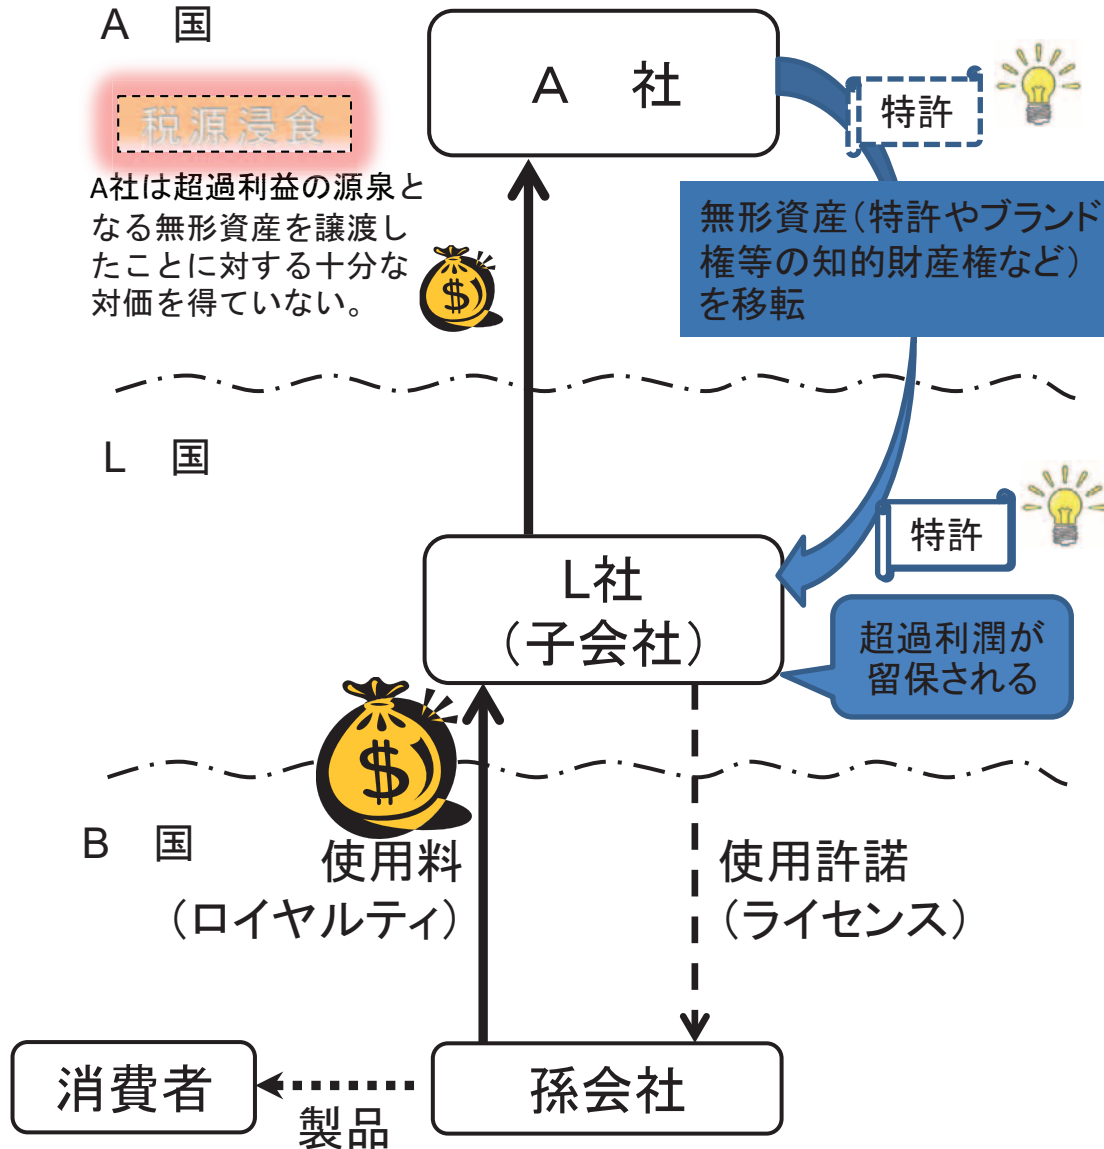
A　国

A　社

特許

税源浸食

A社は超過利益の源泉となる無形資産を譲渡したことに対する十分な対価を得ていない。

$

無形資産（特許やブランド権等の知的財産権など）を移転

L　国

特許

L社
（子会社）

超過利潤が留保される

$

B　国

使用料
（ロイヤルティ）

使用許諾
（ライセンス）

消費者

製品

孫会社